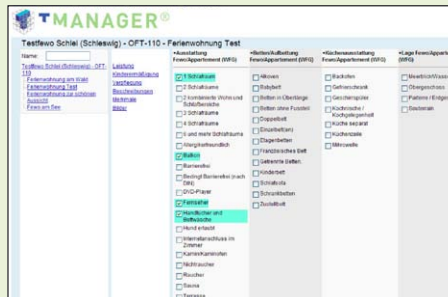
TMANAGER®

Testfewo Schlei (Schleswig) - OFT-110 - Ferienwohnung Test

Name:

Testfewo Schlei (Schleswig) - OFT-110
Ferienwohnung am Wald
Ferienwohnung Test
Ferienwohnung zur schönen Aussicht
Fewo am See

Leistung
Kinderermäßigung
Verpflegung
Beschreibungen
Merkmale
Bilder

•Ausstattung Fewo/Appartement (WFG)
1 Schlafraum
2 Schlafräume
2 kombinierte Wohn und Schlafbereiche
3 Schlafräume
4 Schlafräume
5 und mehr Schlafräume
Allergikerfreundlich
Balkon
Barrierefrei
Bedingt Barrierefrei (nach DIN)
DVD-Player
Fernseher
Handtücher und Bettwäsche
Hund erlaubt
Internetanschluss im Zimmer
Kamin/Kaminofen
Nichtraucher
Raucher
Sauna
Terrasse

•Betten/Aufbettung Fewo/Appartement (WFG)
Alkoven
Babybett
Betten in Oberlänge
Betten ohne Fussteil
Doppelbett
Einzelbetten
Etagenbetten
Französisches Bett
Getrennte Betten
Kinderbett
Schlafsofa
Schrankbetten
Zustellbett

•Küchenausstattung Fewo/Appartement (WFG)
Backofen
Gefrierschrank
Geschirrspüler
Kochnische / Kochgelegenheit
Küche separat
Küchenzeile
Mikrowelle

•Lage Fewo/Appartement (WFG)
Meerblick/Wasser
Obergeschoss
Parterre / Erdgeschoss
Seeterrain